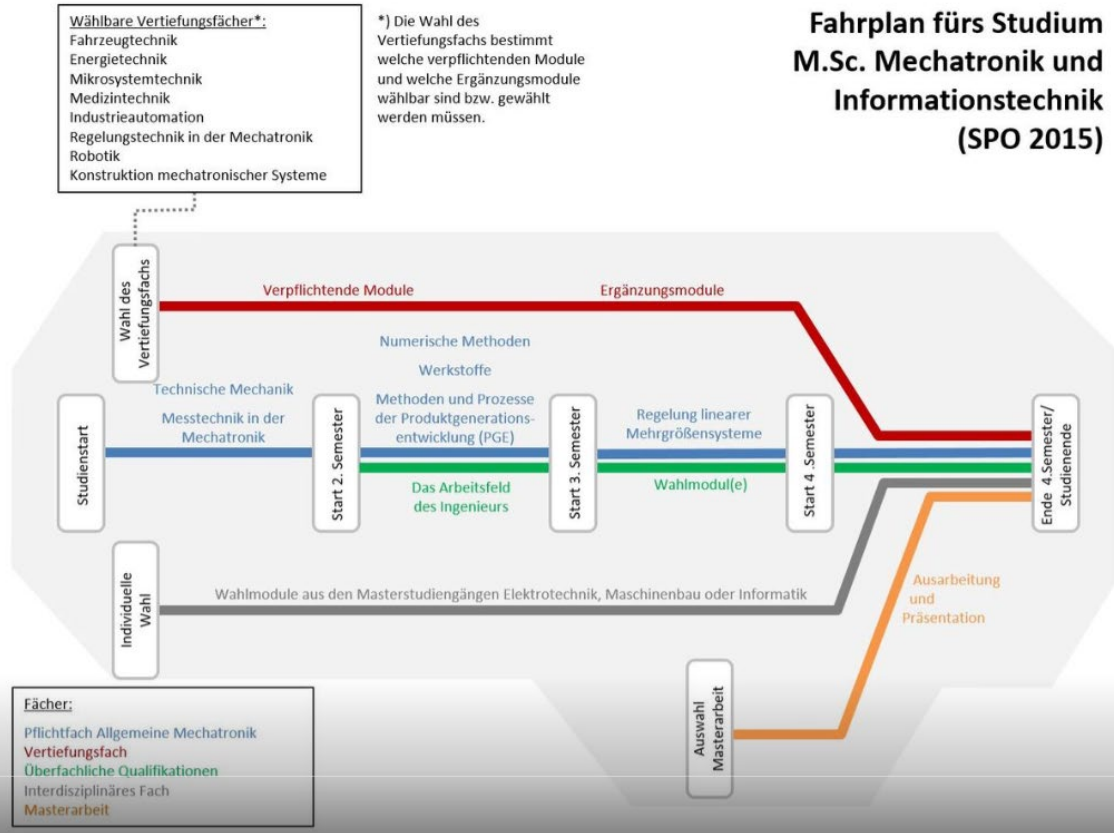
Wählbare Vertiefungsfächer*:
Fahrzeugtechnik
Energietechnik
Mikrosystemtechnik
Medizintechnik
Industrieautomation
Regelungstechnik in der Mechatronik
Robotik
Konstruktion mechatronischer Systeme

*) Die Wahl des Vertiefungsfachs bestimmt welche verpflichtenden Module und welche Ergänzungsmodule wählbar sind bzw. gewählt werden müssen.

Fahrplan fürs Studium M.Sc. Mechatronik und Informationstechnik (SPO 2015)

Wahl des Vertiefungsfachs

Verpflichtende Module

Ergänzungsmodule

Numerische Methoden

Werkstoffe

Methoden und Prozesse der Produktgenerationsentwicklung (PGE)

Technische Mechanik

Messtechnik in der Mechatronik

Regelung linearer Mehrgrößensysteme

Studienstart

Start 2. Semester

Start 3. Semester

Start 4 .Semester

Ende 4.Semester/ Studienende

Das Arbeitsfeld des Ingenieurs

Wahlmodul(e)

Individuelle Wahl

Wahlmodule aus den Masterstudiengängen Elektrotechnik, Maschinenbau oder Informatik

Ausarbeitung und Präsentation

Auswahl Masterarbeit

Fächer:
Pflichtfach Allgemeine Mechatronik
Vertiefungsfach
Überfachliche Qualifikationen
Interdisziplinäres Fach
Masterarbeit